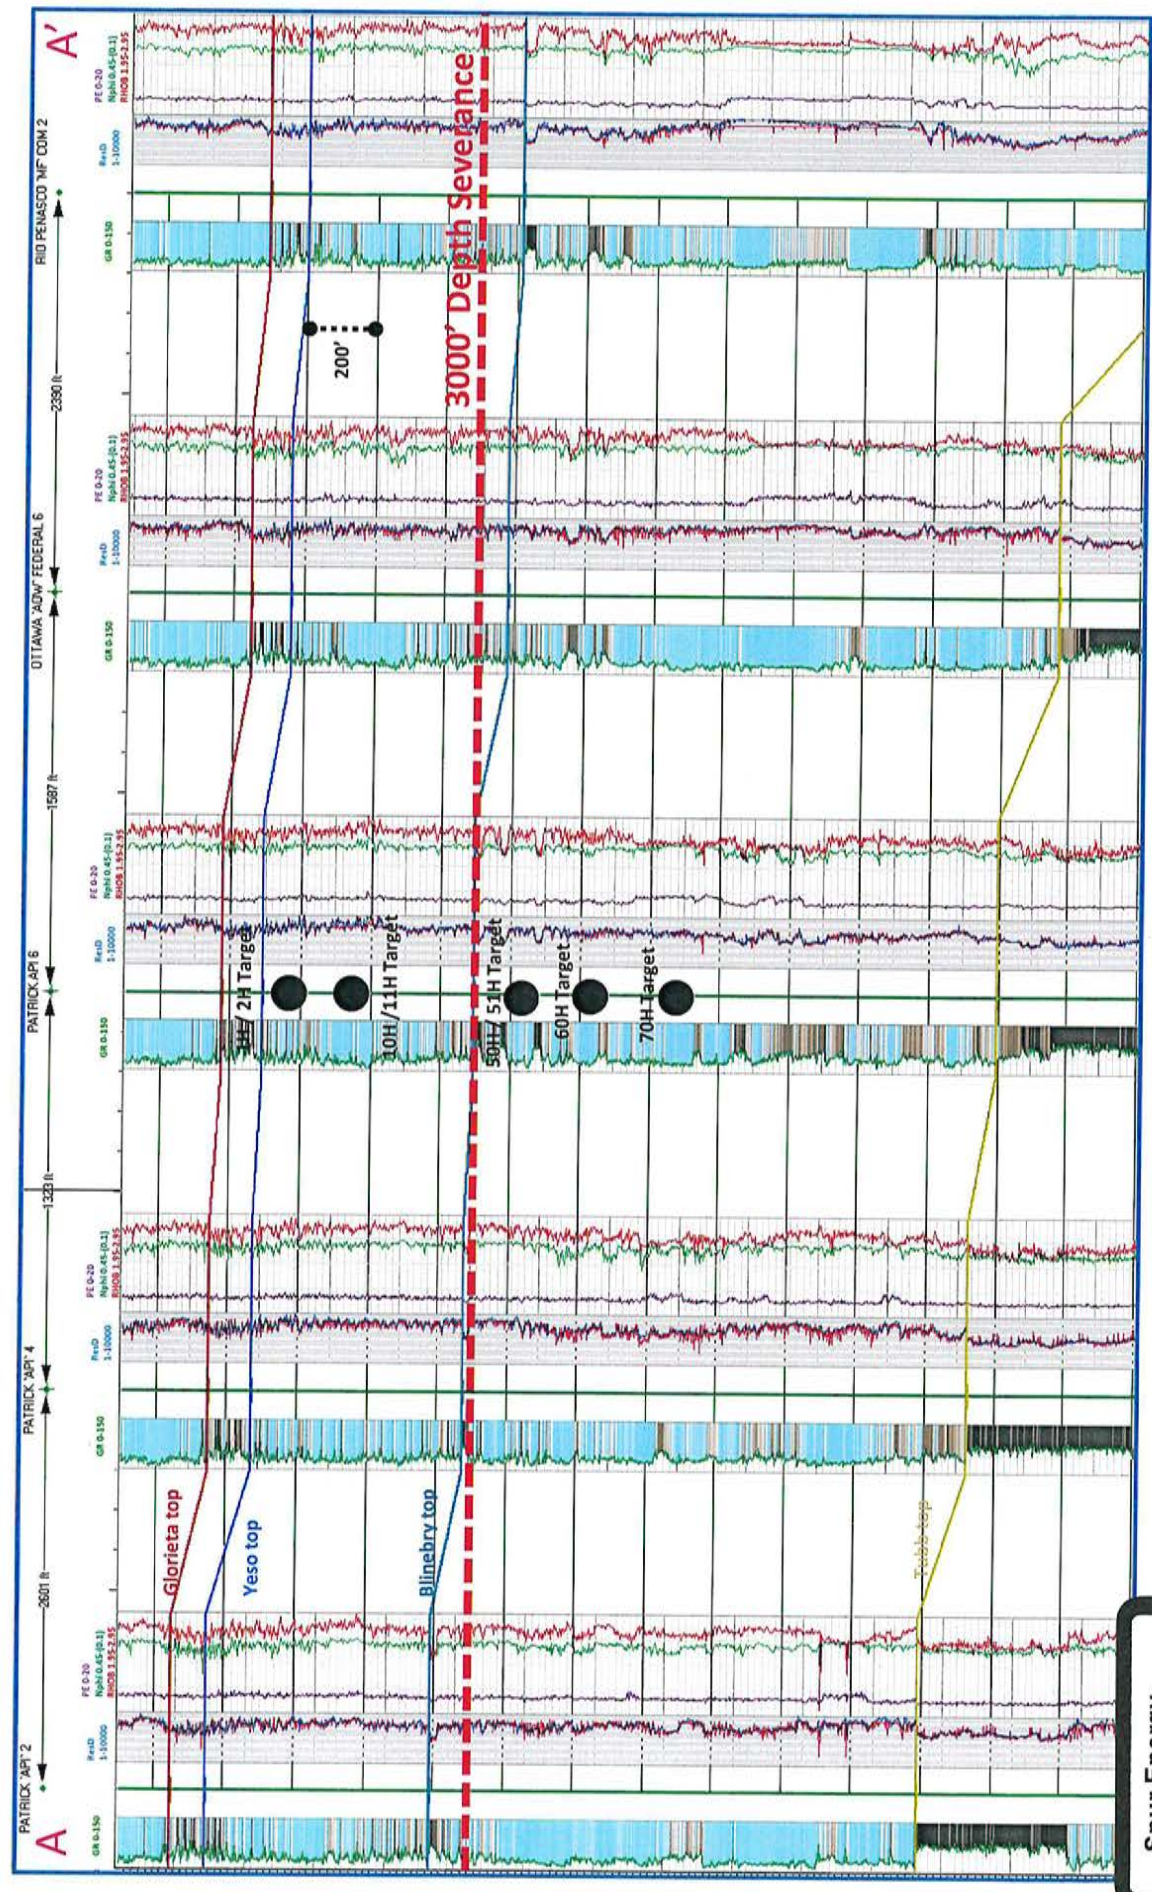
A

PATRICK 'API' 2

2601 ft

PATRICK 'API' 4

1323 ft

PATRICK API 6

1587 ft

OTTAWA 'ADW' FEDERAL 6

2390 ft

RIO PENASCO 'MF' COM 2

A'

GR 0-150

ResD 1-10000

PE 0-20
Nphi 0.45-(0.1)
RHOB 1.95-2.95

GR 0-150

ResD 1-10000

PE 0-20
Nphi 0.45-(0.1)
RHOB 1.95-2.95

GR 0-150

ResD 1-10000

PE 0-20
Nphi 0.45-(0.1)
RHOB 1.95-2.95

GR 0-150

ResD 1-10000

PE 0-20
Nphi 0.45-(0.1)
RHOB 1.95-2.95

GR 0-150

ResD 1-10000

PE 0-20
Nphi 0.45-(0.1)
RHOB 1.95-2.95

Glorieta top

Yeso top

Blinebry top

Tubb top

1H/ 2H Target

10H/11H Target

50H/ 51H Target

60H Target

70H Target

3000' Depth Severance

200'

Spur Energy